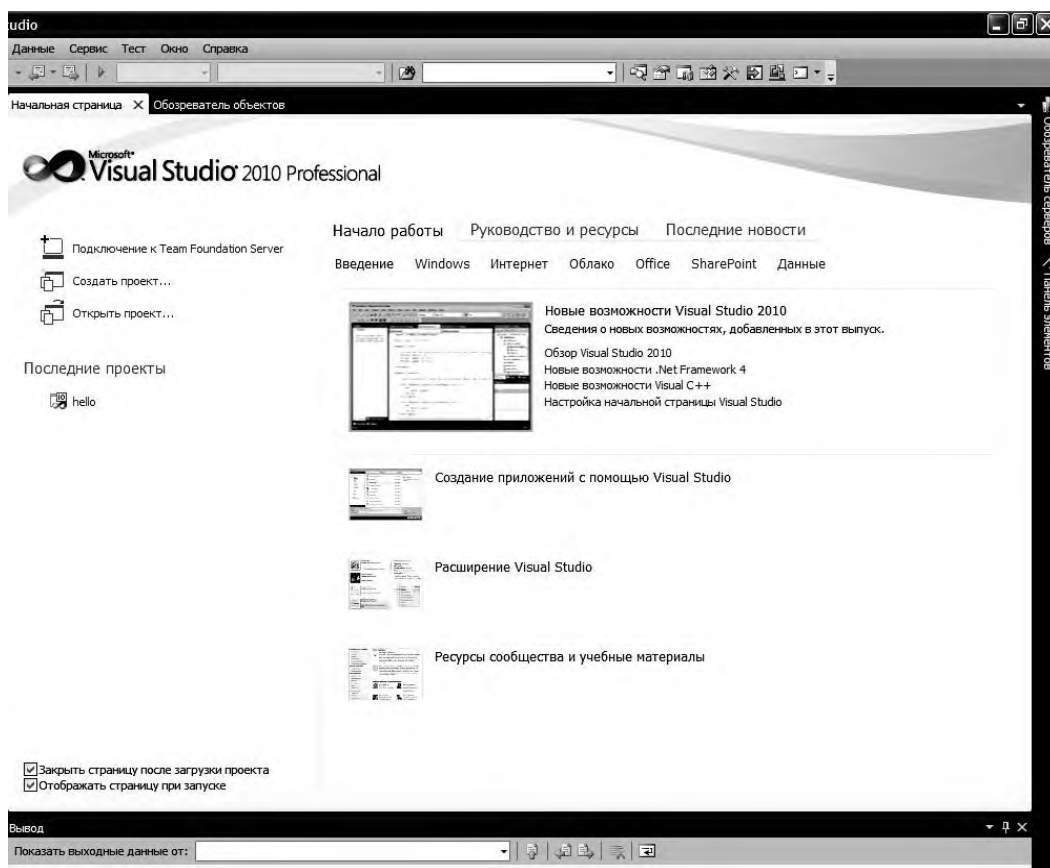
udio

Данные Сервис Тест Окно Справка

Начальная страница × Обозреватель объектов

Обозреватель серверов Панель элементов

Microsoft® Visual Studio® 2010 Professional

Подключение к Team Foundation Server

Создать проект...

Открыть проект...

Последние проекты

hello

Начало работы Руководство и ресурсы Последние новости

Введение Windows Интернет Облако Office SharePoint Данные

Новые возможности Visual Studio 2010

Сведения о новых возможностях, добавленных в этот выпуск.

Обзор Visual Studio 2010

Новые возможности .Net Framework 4

Новые возможности Visual C++

Настройка начальной страницы Visual Studio

Создание приложений с помощью Visual Studio

Расширение Visual Studio

Ресурсы сообщества и учебные материалы

☑ Закрыть страницу после загрузки проекта

☑ Отображать страницу при запуске

Вывод

Показать выходные данные от: